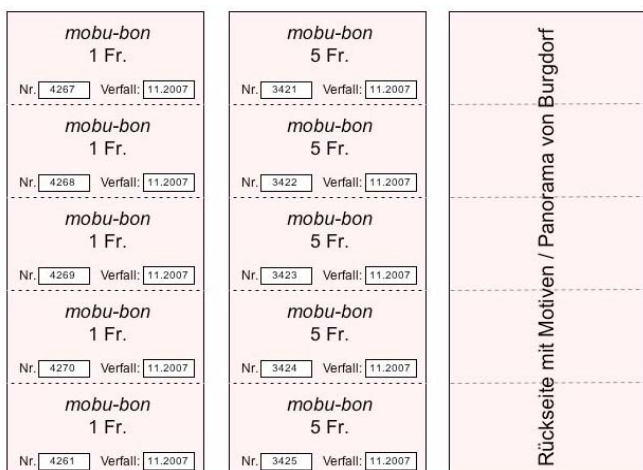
mobu-bon
1 Fr.
Nr. 4267 Verfall: 11.2007

mobu-bon
1 Fr.
Nr. 4268 Verfall: 11.2007

mobu-bon
1 Fr.
Nr. 4269 Verfall: 11.2007

mobu-bon
1 Fr.
Nr. 4270 Verfall: 11.2007

mobu-bon
1 Fr.
Nr. 4261 Verfall: 11.2007

mobu-bon
5 Fr.
Nr. 3421 Verfall: 11.2007

mobu-bon
5 Fr.
Nr. 3422 Verfall: 11.2007

mobu-bon
5 Fr.
Nr. 3423 Verfall: 11.2007

mobu-bon
5 Fr.
Nr. 3424 Verfall: 11.2007

mobu-bon
5 Fr.
Nr. 3425 Verfall: 11.2007

Rückseite mit Motiven / Panorama von Burgdorf